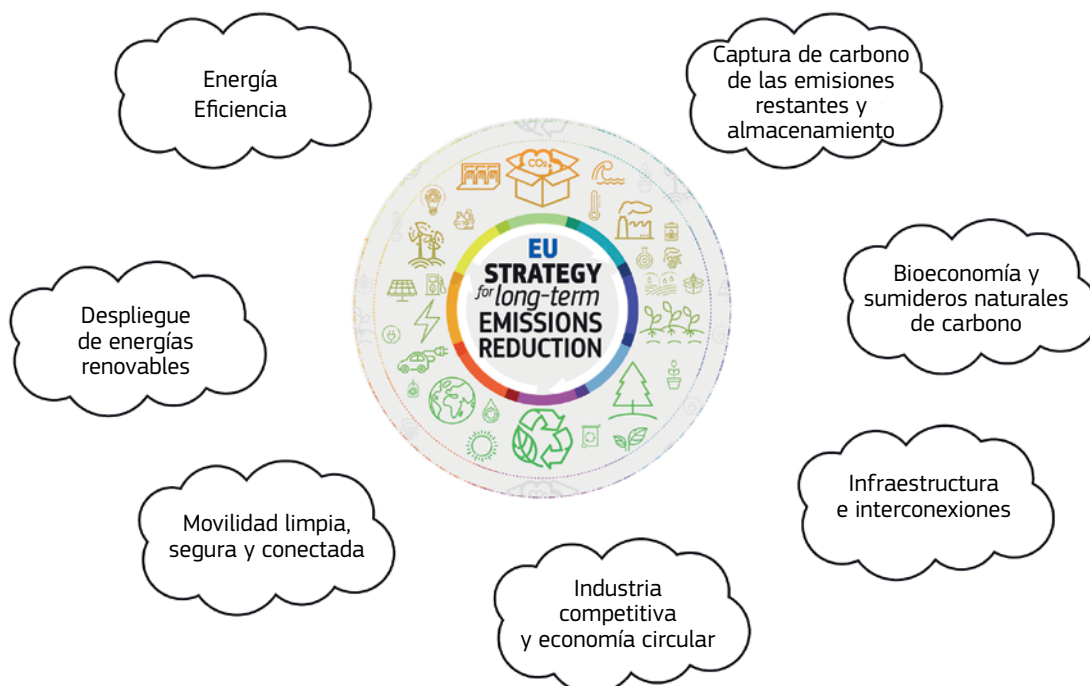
Energía
Eficiencia

Captura de carbono de las emisiones restantes y almacenamiento

$CO_2$

EU STRATEGY for long-term EMISSIONS REDUCTION

Despliegue de energías renovables

Bioeconomía y sumideros naturales de carbono

Movilidad limpia, segura y conectada

Infraestructura e interconexiones

Industria competitiva y economía circular